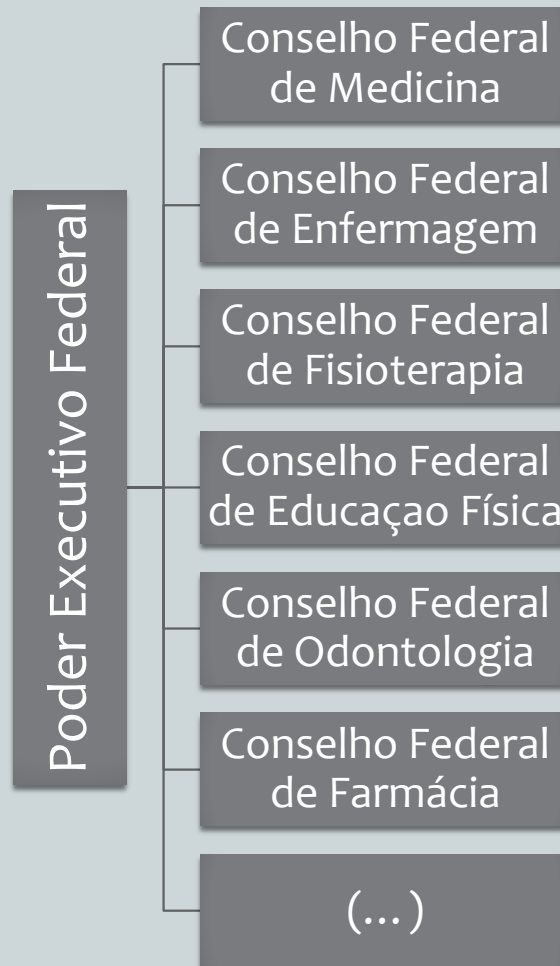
Poder Executivo Federal

Conselho Federal de Medicina

Conselho Federal de Enfermagem

Conselho Federal de Fisioterapia

Conselho Federal de Educaçao Física

Conselho Federal de Odontologia

Conselho Federal de Farmácia

(...)